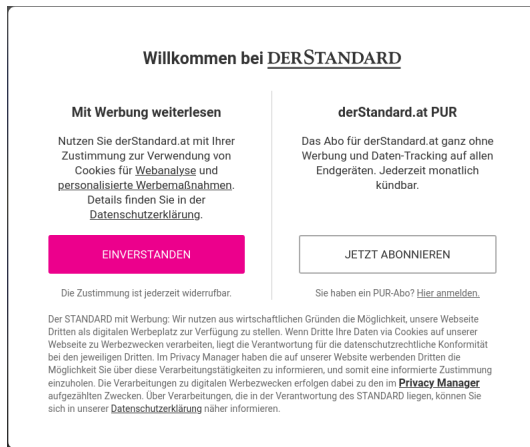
Willkommen bei DERSTANDARD

Mit Werbung weiterlesen

Nutzen Sie derStandard.at mit Ihrer Zustimmung zur Verwendung von Cookies für Webanalyse und personalisierte Werbemaßnahmen. Details finden Sie in der Datenschutzerklärung.

EINVERSTANDEN

Die Zustimmung ist jederzeit widerrufbar.

derStandard.at PUR

Das Abo für derStandard.at ganz ohne Werbung und Daten-Tracking auf allen Endgeräten. Jederzeit monatlich kündbar.

JETZT ABONNIEREN

Sie haben ein PUR-Abo? Hier anmelden.

Der STANDARD mit Werbung: Wir nutzen aus wirtschaftlichen Gründen die Möglichkeit, unsere Webseite Dritten als digitalen Werbeplatz zur Verfügung zu stellen. Wenn Dritte Ihre Daten via Cookies auf unserer Webseite zu Werbezwecken verarbeiten, liegt die Verantwortung für die datenschutzrechtliche Konformität bei den jeweiligen Dritten. Im Privacy Manager haben die auf unserer Website werbenden Dritten die Möglichkeit Sie über diese Verarbeitungstätigkeiten zu informieren, und somit eine informierte Zustimmung einzuholen. Die Verarbeitungen zu digitalen Werbezwecken erfolgen dabei zu den im Privacy Manager aufgezählten Zwecken. Über Verarbeitungen, die in der Verantwortung des STANDARD liegen, können Sie sich in unserer Datenschutzerklärung näher informieren.